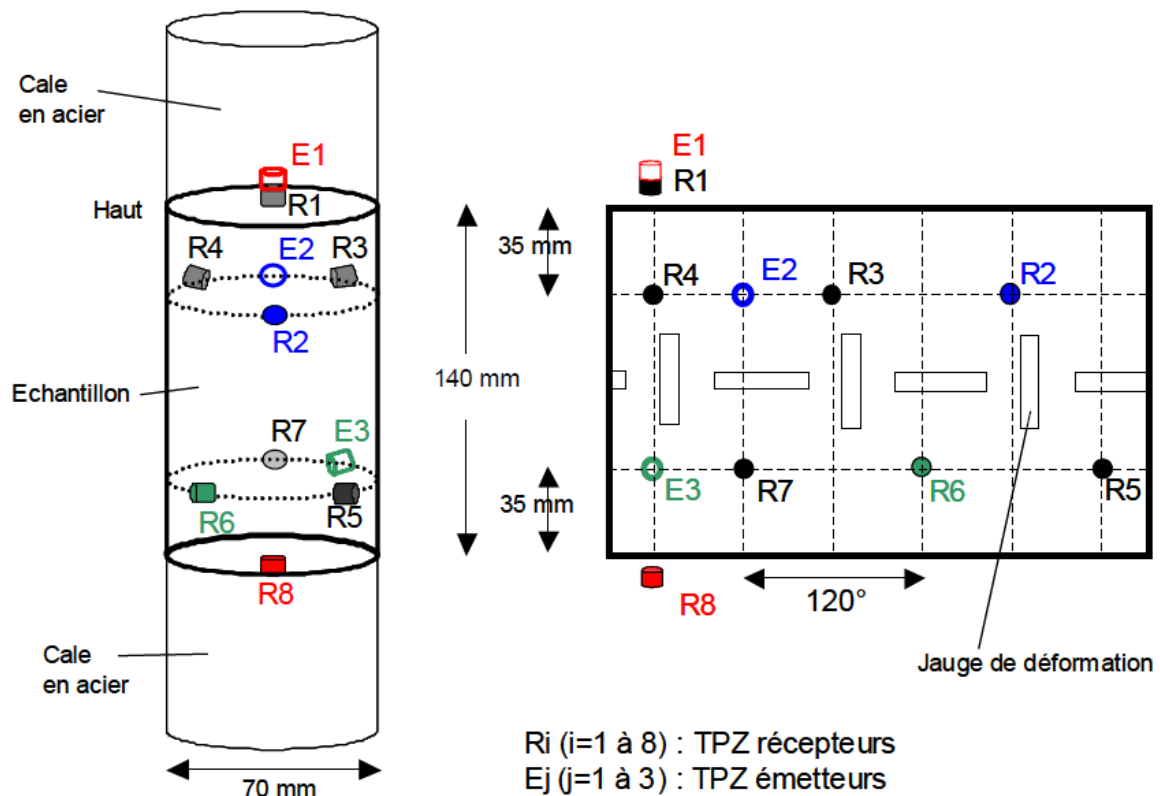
Cale en acier

E1

Haut

R1

R4

E2

R3

R2

Echantillon

R7

E3

R6

R5

R8

Cale en acier

70 mm

E1

R1

35 mm

140 mm

35 mm

R4

E2

R3

R2

E3

R7

R6

R5

R8

120°

Jauge de déformation

Ri (i=1 à 8) : TPZ récepteurs
Ej (j=1 à 3) : TPZ émetteurs